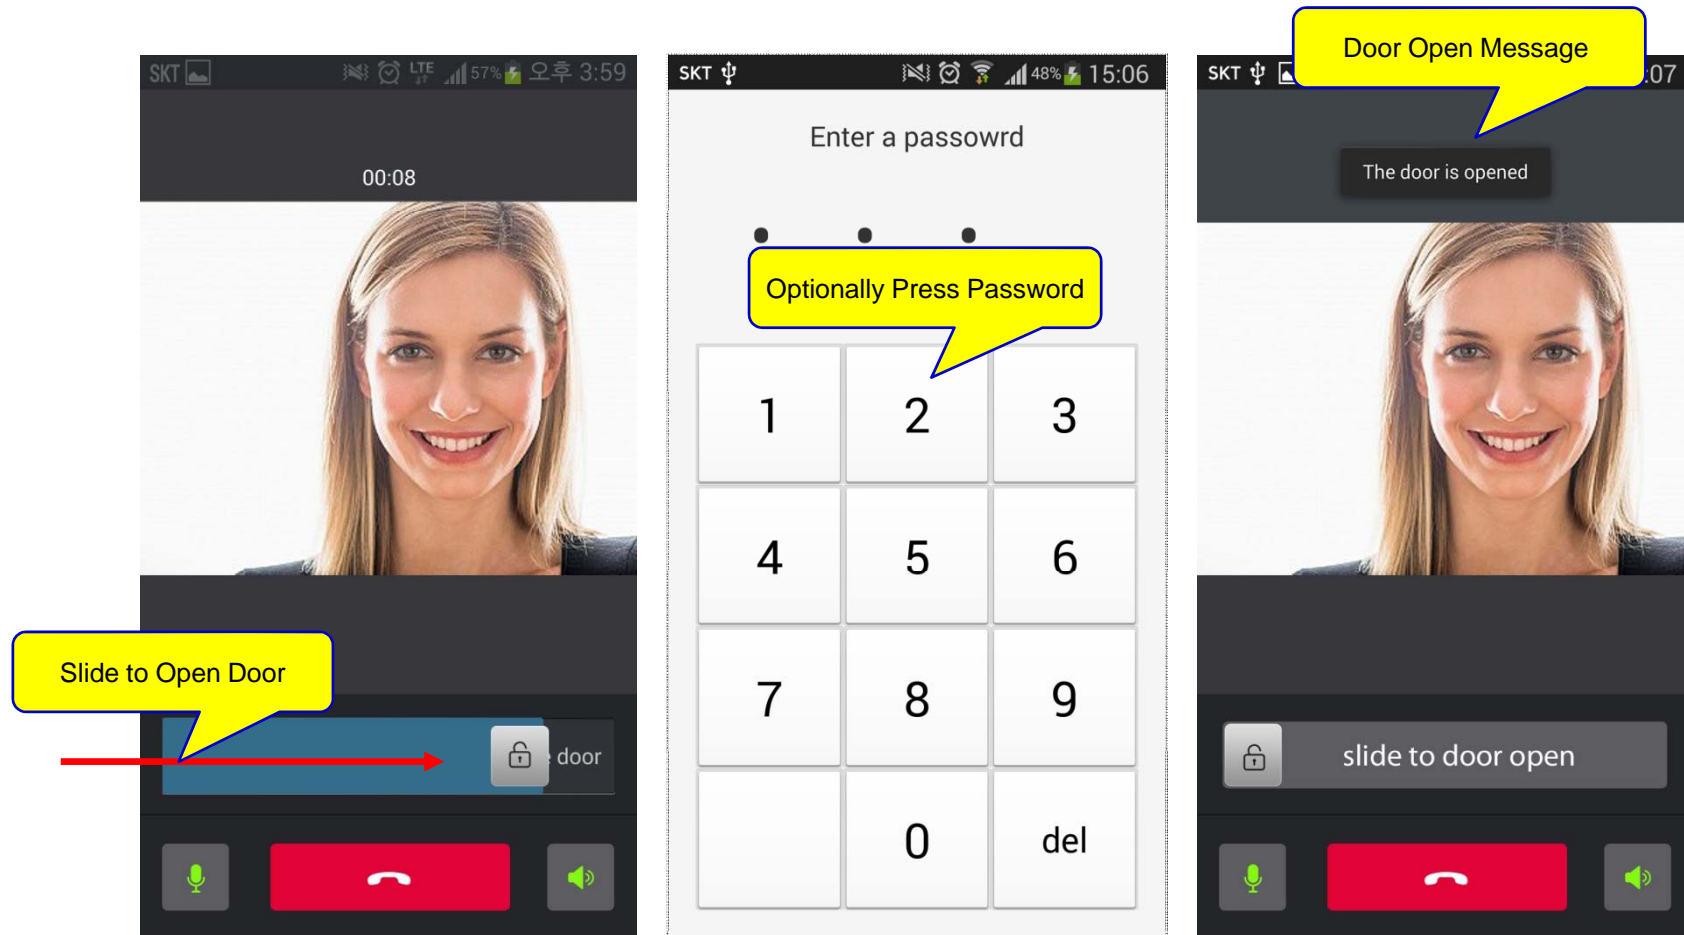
SKT LTE 57% 오후 3:59

00:08

Slide to Open Door

door

SKT 48% 15:06

Enter a passowrd

Optionally Press Password

| 1 | 2 | 3 |
|---|---|---|
| 4 | 5 | 6 |
| 7 | 8 | 9 |
|  | 0 | del |

SKT

Door Open Message

:07

The door is opened

slide to door open